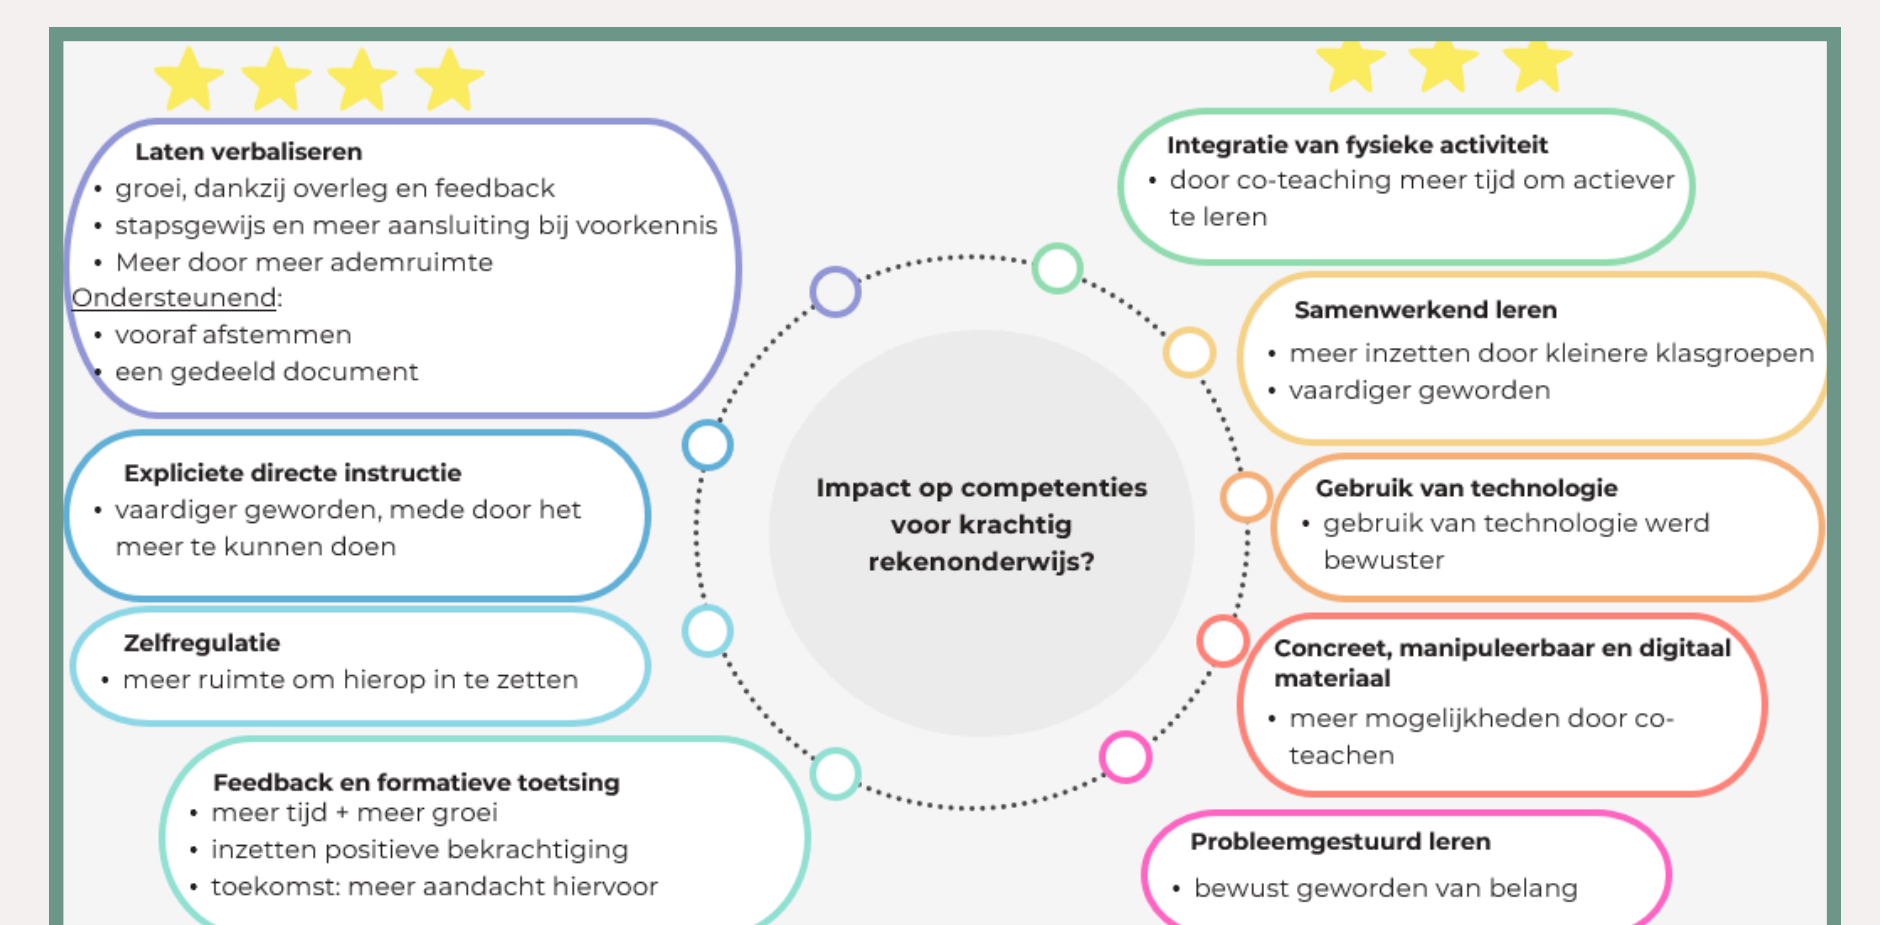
Laten verbaliseren
• groei, dankzij overleg en feedback
• stapsgewijs en meer aansluiting bij voorkennis
• Meer door meer ademruimte
Ondersteunend:
• vooraf afstemmen
• een gedeeld document

Integratie van fysieke activiteit
• door co-teaching meer tijd om actiever te leren

Samenwerkend leren
• meer inzetten door kleinere klasgroepen
• vaardiger geworden

Expliciete directe instructie
• vaardiger geworden, mede door het meer te kunnen doen

Impact op competenties voor krachtig rekenonderwijs?

Gebruik van technologie
• gebruik van technologie werd bewuster

Zelfregulatie
• meer ruimte om hierop in te zetten

Concreet, manipuleerbaar en digitaal materiaal
• meer mogelijkheden door co-teachen

Feedback en formatieve toetsing
• meer tijd + meer groei
• inzetten positieve bekrachtiging
• toekomst: meer aandacht hiervoor

Probleemgestuurd leren
• bewust geworden van belang